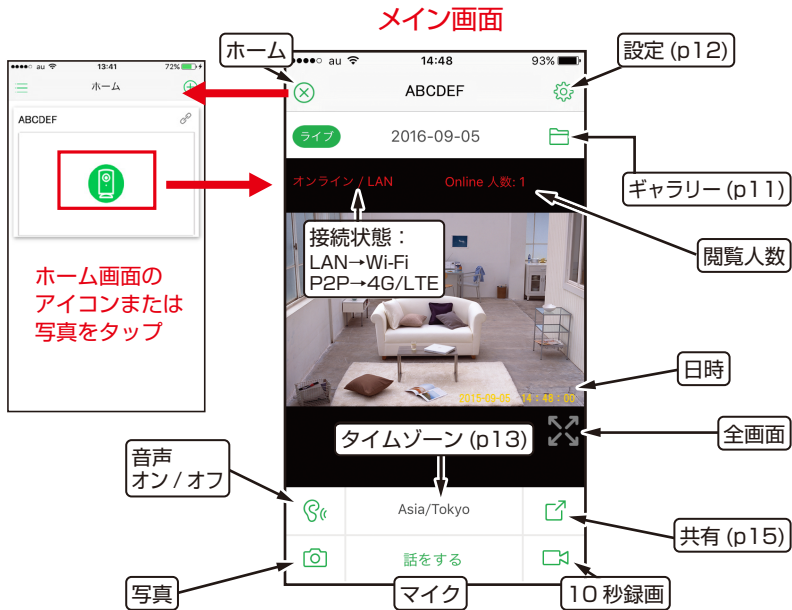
メイン画面

13:41 72%

ホーム

ABCDEF

ホーム画面のアイコンまたは写真をタップ

ホーム

●●●●○ au 14:48 93%

ABCDEF

設定 (p12)

ライブ 2016-09-05

ギャラリー (p11)

オンライン / LAN Online 人数: 1

接続状態：
LAN→Wi-Fi
P2P→4G/LTE

閲覧人数

2015-09-05 14:48:00

日時

全画面

タイムゾーン (p13)

音声
オン / オフ

Asia/Tokyo

共有 (p15)

話をする

写真

マイク

10 秒録画